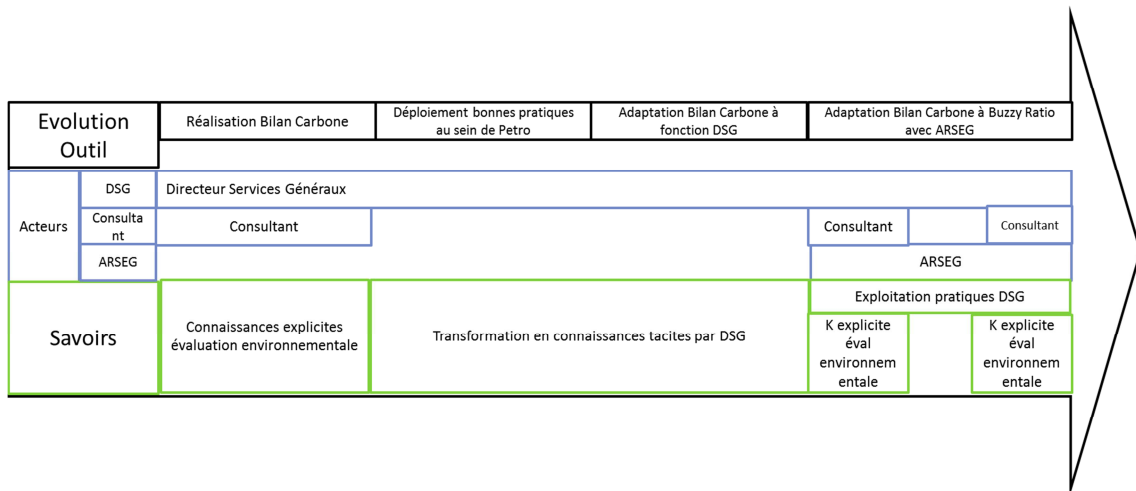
Evolution Outil

Réalisation Bilan Carbone

Déploiement bonnes pratiques au sein de Petro

Adaptation Bilan Carbone à fonction DSG

Adaptation Bilan Carbone à Buzzy Ratio avec ARSEG

Acteurs

DSG

Directeur Services Généraux

Consultant

Consultant

Consultant

Consultant

ARSEG

ARSEG

Savoirs

Connaissances explicites évaluation environnementale

Transformation en connaissances tacites par DSG

Exploitation pratiques DSG

K explicite éval environnementale

K explicite éval environnementale